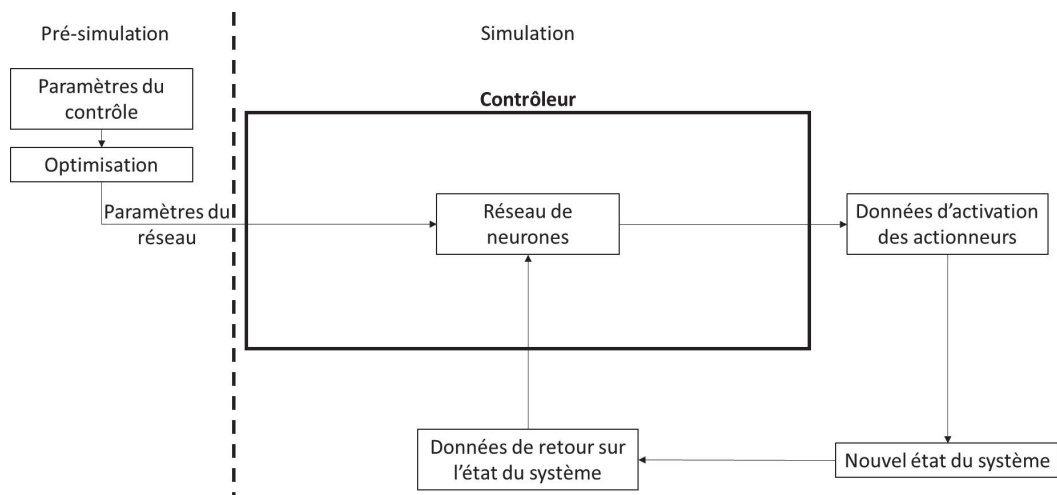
Pré-simulation

Simulation

Paramètres du contrôle

Optimisation

Paramètres du réseau

Contrôleur

Réseau de neurones

Données d'activation des actionneurs

Nouvel état du système

Données de retour sur l'état du système